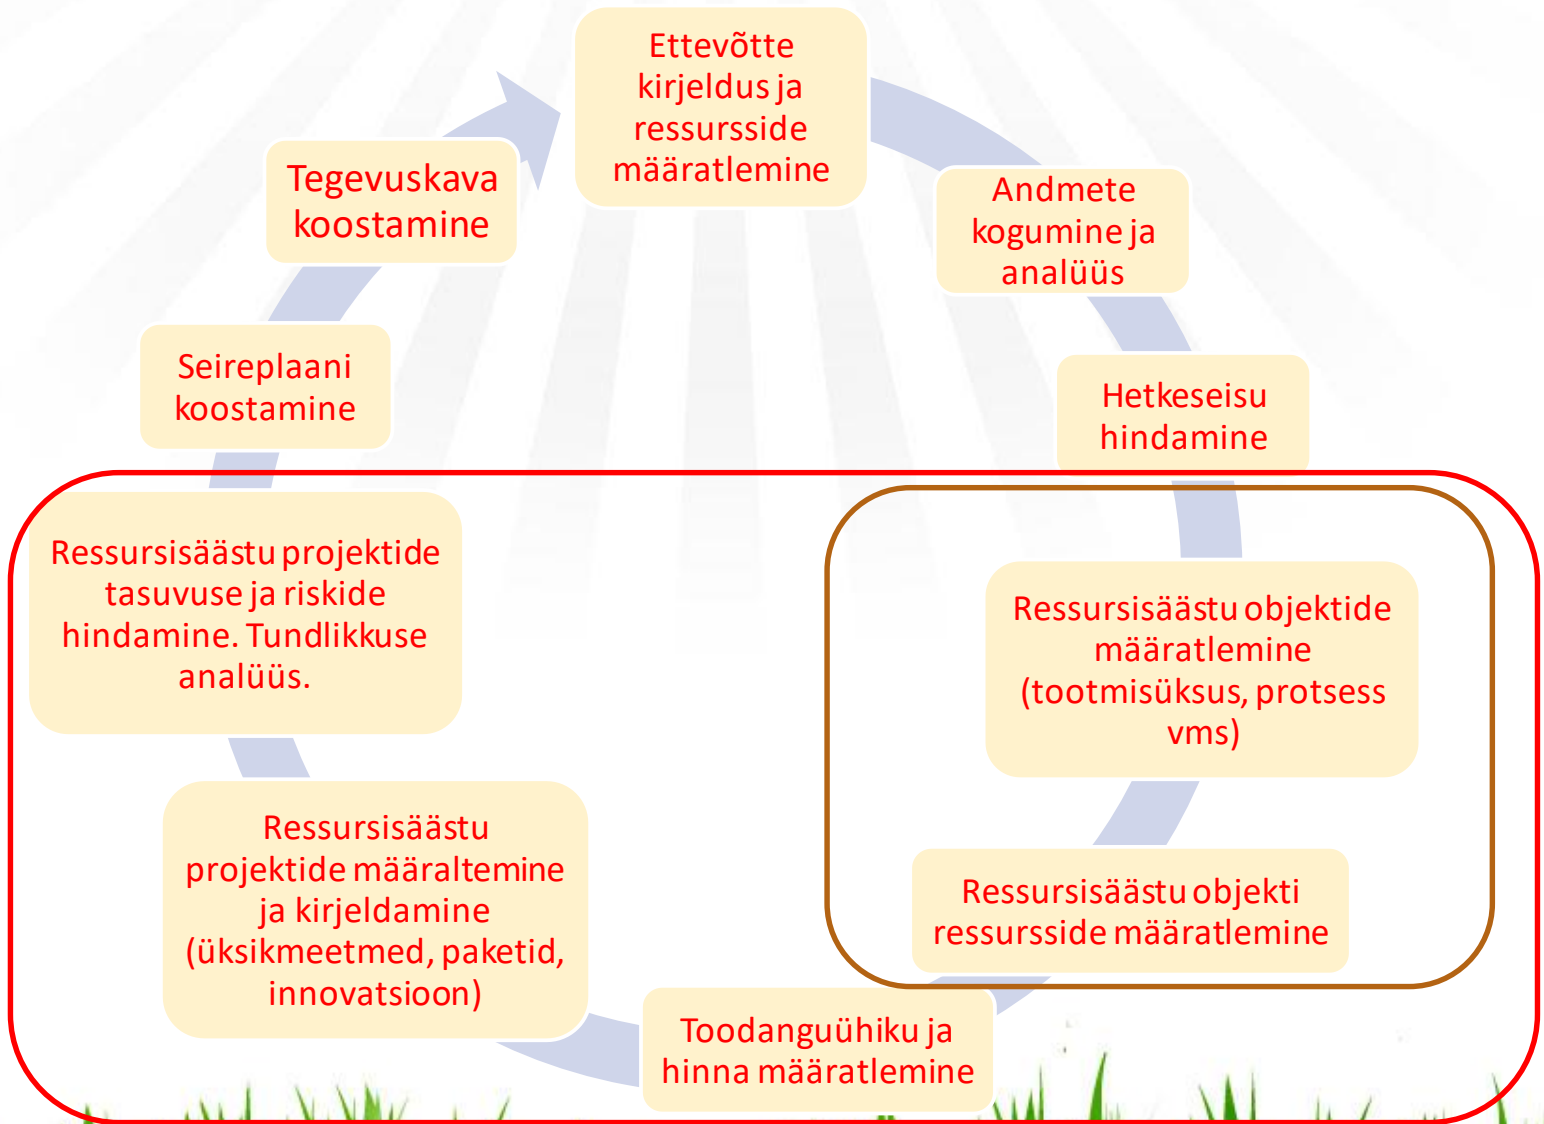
Ettevõtte kirjeldus ja ressursside määratlemine

Andmete kogumine ja analüüs

Hetkeseisu hindamine

Ressursisäästu objektide määratlemine (tootmisüksus, protsess vms)

Ressursisäästu objekti ressursside määratlemine

Toodanguühiku ja hinna määratlemine

Ressursisäästu projektide määraltemine ja kirjeldamine (üksikmeetmed, paketid, innovatsioon)

Ressursisäästu projektide tasuvuse ja riskide hindamine. Tundlikkuse analüüs.

Seireplaani koostamine

Tegevuskava koostamine